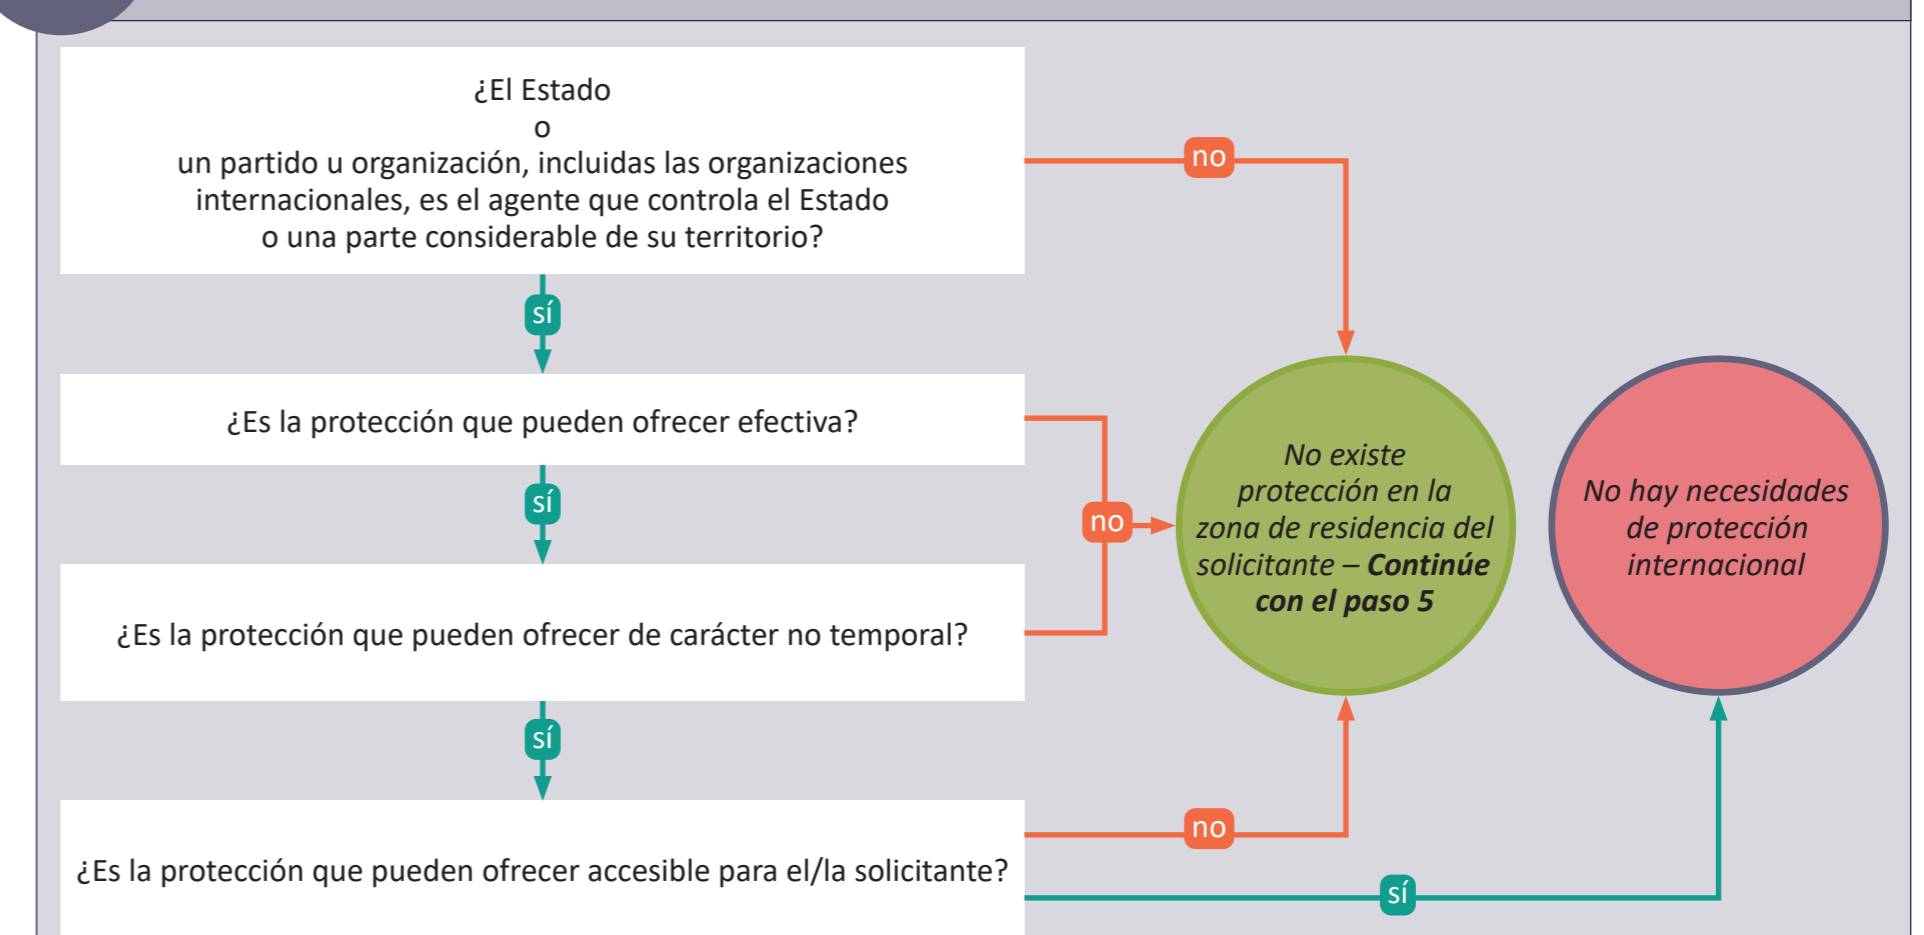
¿El Estado
o
un partido u organización, incluidas las organizaciones internacionales, es el agente que controla el Estado o una parte considerable de su territorio?

no

sí

¿Es la protección que pueden ofrecer efectiva?

sí

no

No existe protección en la zona de residencia del solicitante – **Continúe con el paso 5**

No hay necesidades de protección internacional

¿Es la protección que pueden ofrecer de carácter no temporal?

sí

¿Es la protección que pueden ofrecer accesible para el/la solicitante?

no

sí